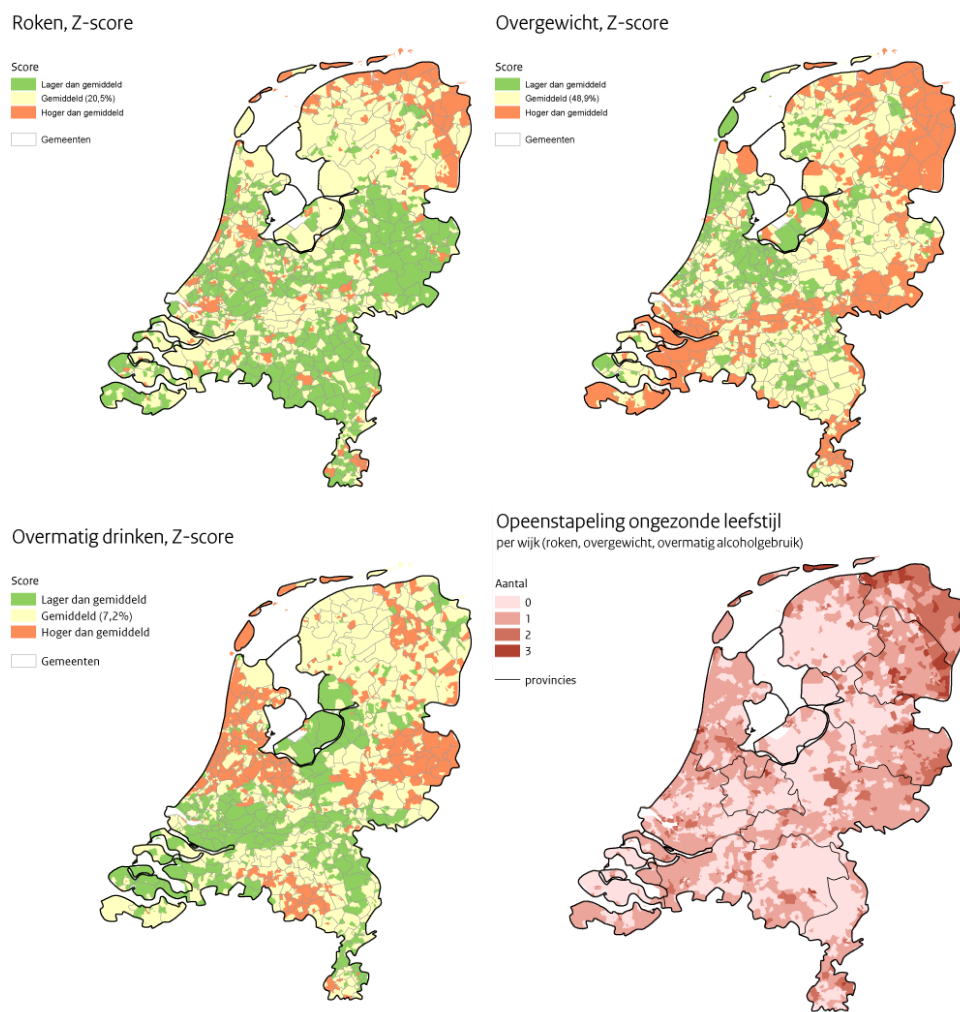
Roken, Z-score

Score
Lager dan gemiddeld
Gemiddeld (20,5%)
Hoger dan gemiddeld

Gemeenten

Overgewicht, Z-score

Score
Lager dan gemiddeld
Gemiddeld (48,9%)
Hoger dan gemiddeld

Gemeenten

Overmatig drinken, Z-score

Score
Lager dan gemiddeld
Gemiddeld (7,2%)
Hoger dan gemiddeld

Gemeenten

Opeenstapeling ongezonde leefstijl
per wijk (roken, overgewicht, overmatig alcoholgebruik)

Aantal
0
1
2
3

provincies